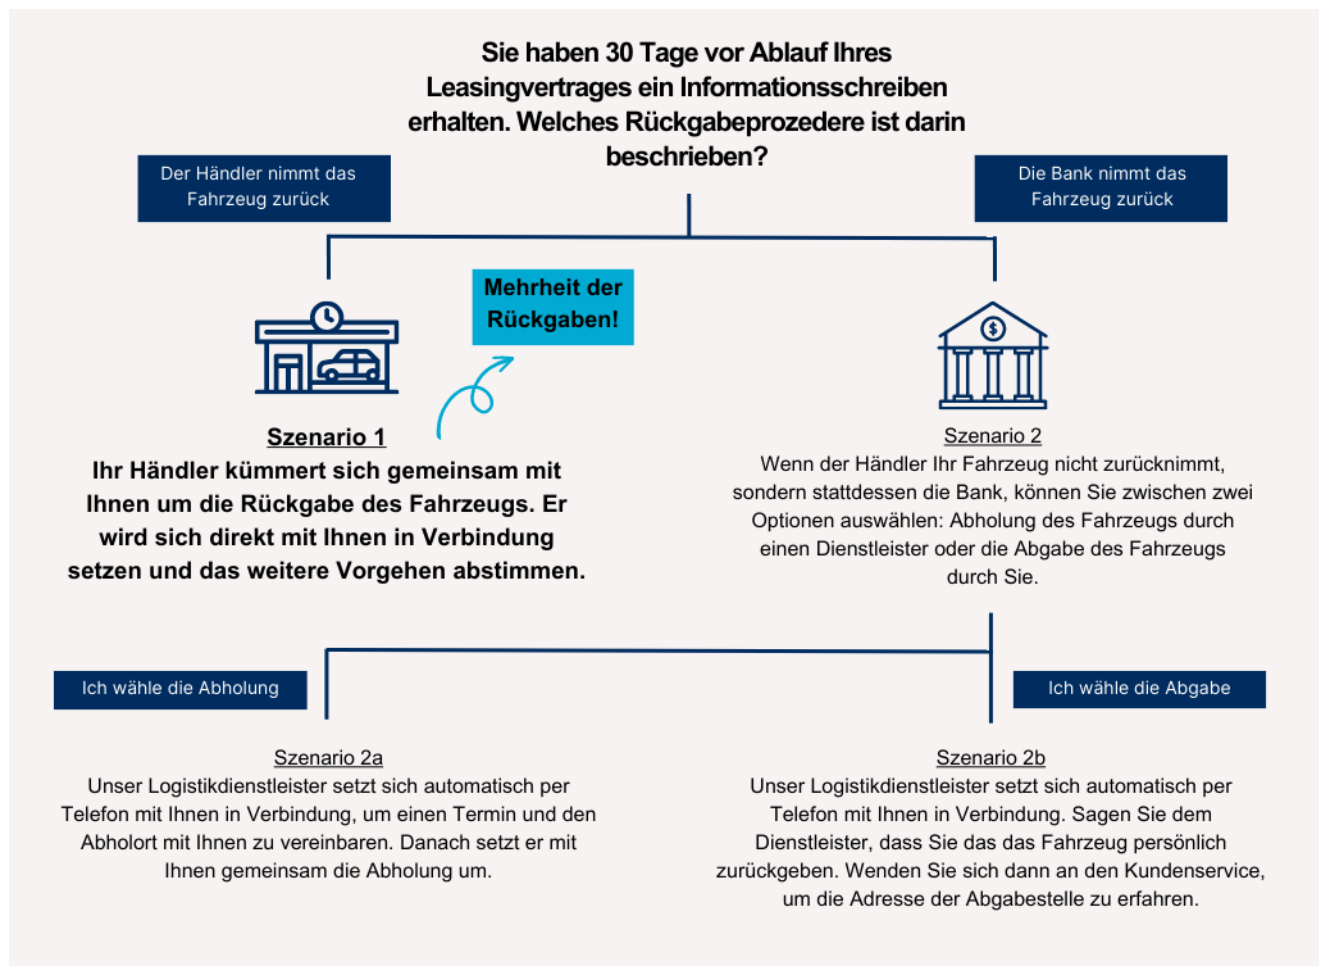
Sie haben 30 Tage vor Ablauf Ihres Leasingvertrages ein Informationsschreiben erhalten. Welches Rückgabeprozedere ist darin beschrieben?

Der Händler nimmt das Fahrzeug zurück

Die Bank nimmt das Fahrzeug zurück

Mehrheit der Rückgaben!

Szenario 1
Ihr Händler kümmert sich gemeinsam mit Ihnen um die Rückgabe des Fahrzeugs. Er wird sich direkt mit Ihnen in Verbindung setzen und das weitere Vorgehen abstimmen.

Szenario 2
Wenn der Händler Ihr Fahrzeug nicht zurücknimmt, sondern stattdessen die Bank, können Sie zwischen zwei Optionen auswählen: Abholung des Fahrzeugs durch einen Dienstleister oder die Abgabe des Fahrzeugs durch Sie.

Ich wähle die Abholung

Ich wähle die Abgabe

Szenario 2a
Unser Logistikdienstleister setzt sich automatisch per Telefon mit Ihnen in Verbindung, um einen Termin und den Abholort mit Ihnen zu vereinbaren. Danach setzt er mit Ihnen gemeinsam die Abholung um.

Szenario 2b
Unser Logistikdienstleister setzt sich automatisch per Telefon mit Ihnen in Verbindung. Sagen Sie dem Dienstleister, dass Sie das das Fahrzeug persönlich zurückgeben. Wenden Sie sich dann an den Kundenservice, um die Adresse der Abgabestelle zu erfahren.